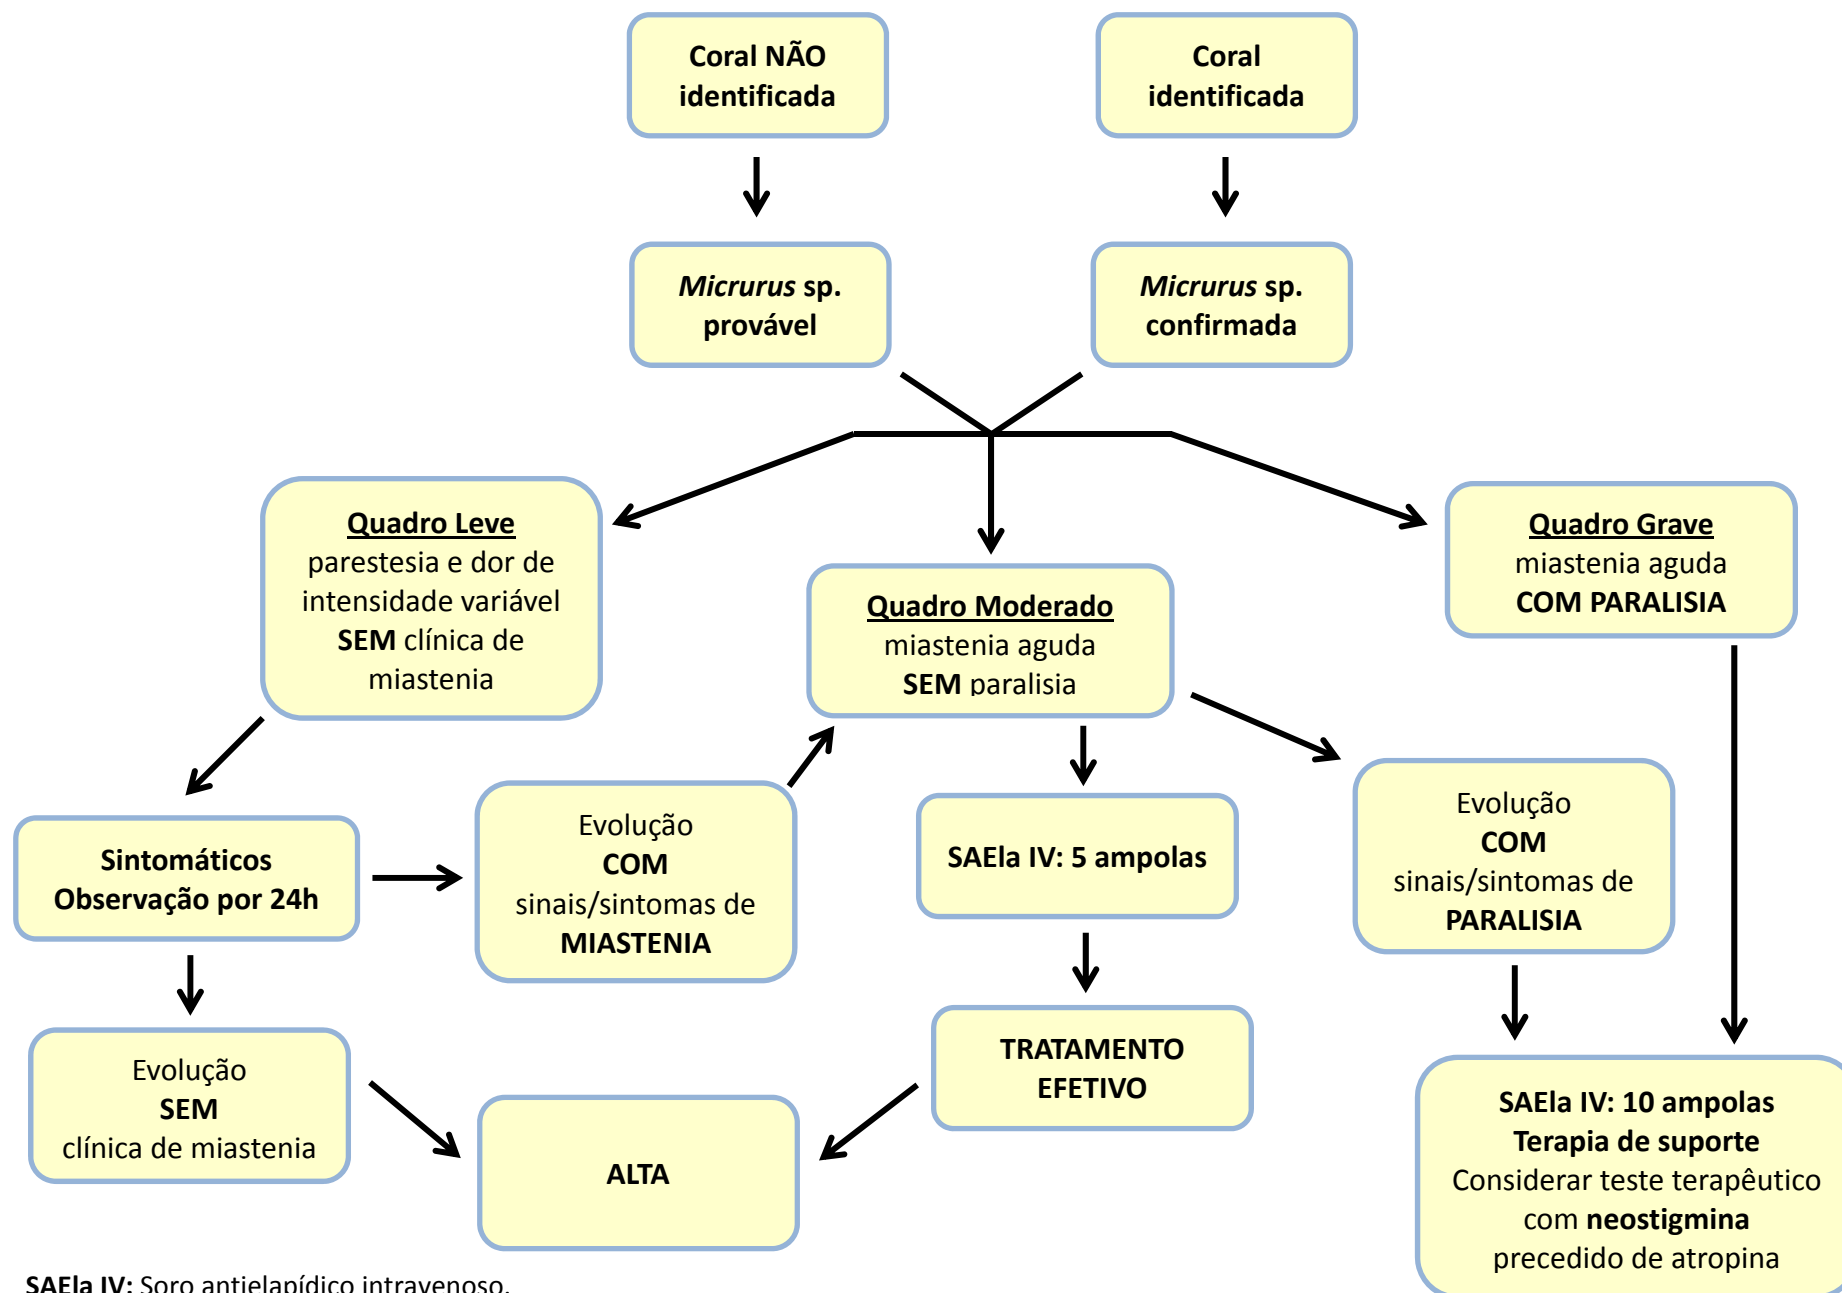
Coral NÃO identificada

Coral identificada

*Micrurus* sp. provável

*Micrurus* sp. confirmada

Quadro Leve
parestesia e dor de intensidade variável
SEM clínica de miastenia

Quadro Moderado
miastenia aguda
SEM paralisia

Quadro Grave
miastenia aguda
COM PARALISIA

Sintomáticos
Observação por 24h

Evolução
COM
sinais/sintomas de
MIASTENIA

SAEla IV: 5 ampolas

Evolução
COM
sinais/sintomas de
PARALISIA

Evolução
SEM
clínica de miastenia

ALTA

TRATAMENTO EFETIVO

SAEla IV: 10 ampolas
Terapia de suporte
Considerar teste terapêutico com neostigmina precedido de atropina

SAEla IV: Soro antielapídico intravenoso.